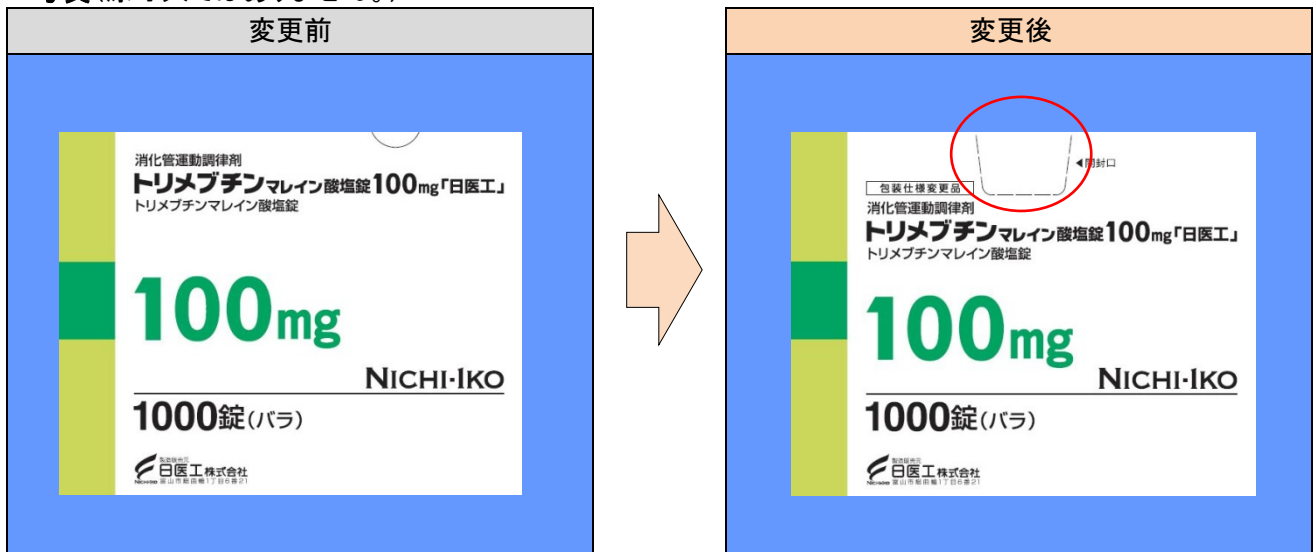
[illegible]

変更前

消化管運動調律剤
トリメブチンマレイン酸塩錠100mg「日医工」
トリメブチンマレイン酸塩錠

100mg

NICHI-IKO

1000錠(バラ)

製造販売元
日医工株式会社
富山市総曲輪1丁目6番21

変更後

◀開封口

包装仕様変更品

消化管運動調律剤
トリメブチンマレイン酸塩錠100mg「日医工」
トリメブチンマレイン酸塩錠

100mg

NICHI-IKO

1000錠(バラ)

製造販売元
日医工株式会社
富山市総曲輪1丁目6番21